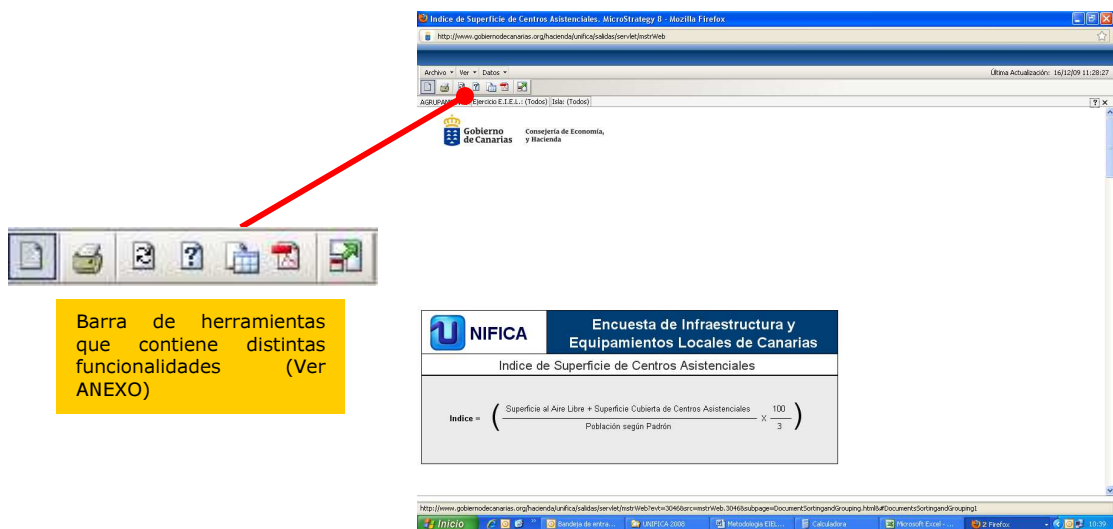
Indice de Superficie de Centros Asistenciales. MicroStrategy 8 - Mozilla Firefox

http://www.gobiernodecanarias.org/hacienda/unifica/salidas/servlet/mstrWeb

Archivo ▾ Ver ▾ Datos ▾

Última Actualización: 16/12/09 11:28:27

AGRUPAM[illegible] Ejercicio E.I.E.L.: (Todos) Isla: (Todos)

Gobierno de Canarias

Consejería de Economía, y Hacienda

Barra de herramientas que contiene distintas funcionalidades (Ver ANEXO)

UNIFICA

Encuesta de Infraestructura y Equipamientos Locales de Canarias

Indice de Superficie de Centros Asistenciales

Indice = $\left( \frac{\text{Superficie al Aire Libre + Superficie Cubierta de Centros Asistenciales}}{\text{Población según Padrón}} \times \frac{100}{3} \right)$

http://www.gobiernodecanarias.org/hacienda/unifica/salidas/servlet/mstrWeb?evt=3046&src=mstrWeb.3046&subpage=DocumentSortingandGrouping.html&#DocumentsSortingandGrouping1

Inicio | Bandeja de entra... | UNIFICA 2008 | Metodología EIEL... | Calculadora | Microsoft Excel - ... | 2 Firefox | 18:39